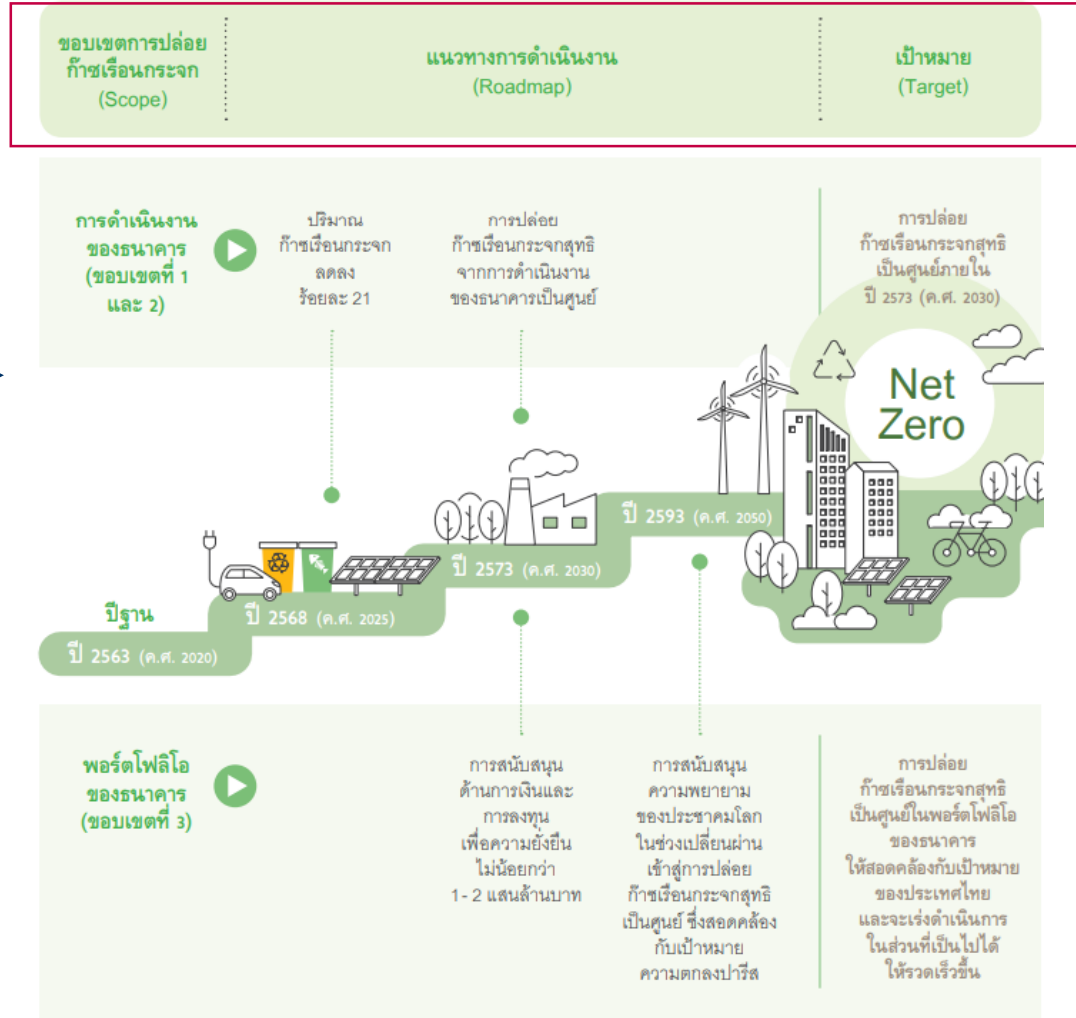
ขอบเขตการปล่อยก๊าซเรือนกระจก
(Scope)

แนวทางการดำเนินงาน
(Roadmap)

เป้าหมาย
(Target)

การดำเนินงานของธนาคาร (ขอบเขตที่ 1 และ 2)

ปริมาณก๊าซเรือนกระจกลดลงร้อยละ 21

การปล่อยก๊าซเรือนกระจกสุทธิจากการดำเนินงานของธนาคารเป็นศูนย์

การปล่อยก๊าซเรือนกระจกสุทธิเป็นศูนย์ภายใน ปี 2573 (ค.ศ. 2030)

Net Zero

ปีฐาน
ปี 2563 (ค.ศ. 2020)

ปี 2568 (ค.ศ. 2025)

ปี 2573 (ค.ศ. 2030)

ปี 2593 (ค.ศ. 2050)

พอร์ตโฟลิโอของธนาคาร (ขอบเขตที่ 3)

การสนับสนุนด้านการเงินและการลงทุนเพื่อความยั่งยืนไม่น้อยกว่า 1 - 2 แสนล้านบาท

การสนับสนุนความพยายามของประชาคมโลกในช่วงเปลี่ยนผ่านเข้าสู่การปล่อยก๊าซเรือนกระจกสุทธิเป็นศูนย์ ซึ่งสอดคล้องกับเป้าหมายความตกลงปารีส

การปล่อยก๊าซเรือนกระจกสุทธิเป็นศูนย์ในพอร์ตโฟลิโอของธนาคาร ให้สอดคล้องกับเป้าหมายของประเทศไทย และจะเร่งดำเนินการในส่วนที่เป็นไปได้ให้รวดเร็วขึ้น